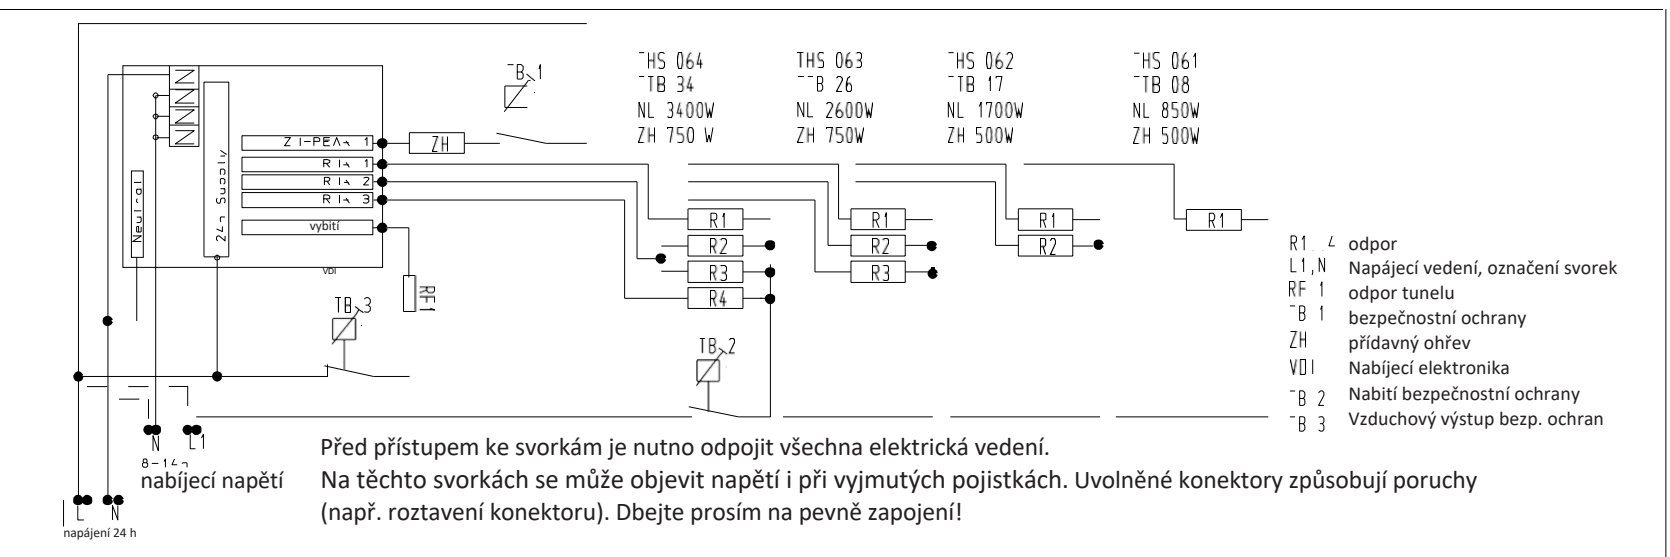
¯B 1

¯HS 064
¯TB 34
NL 3400W
ZH 750 W

THS 063
¯¯B 26
NL 2600W
ZH 750W

¯HS 062
¯TB 17
NL 1700W
ZH 500W

¯HS 061
¯TB 08
NL 850W
ZH 500W

Z I-PEA 1
ZH
R I 1
R I 2
R I 3
vybití
24h Supply
Neutral
VDI
RF1

R1
R2
R3
R4
R1
R2
R3
R1
R2
R1

TB 3
TB 2

R1 odpor
L1,N Napájecí vedení, označení svorek
RF 1 odpor tunelu
¯B 1 bezpečnostní ochrany
ZH přídavný ohřev
VDI Nabíjecí elektronika
¯B 2 Nabití bezpečnostní ochrany
¯B 3 Vzduchový výstup bezp. ochran

N L1
8-14h
nabíjecí napětí

L N
napájení 24 h

Před přístupem ke svorkám je nutno odpojit všechna elektrická vedení.
Na těchto svorkách se může objevit napětí i při vyjmutých pojistkách. Uvolněné konektory způsobují poruchy (např. roztavení konektoru). Dbejte prosím na pevně zapojení!